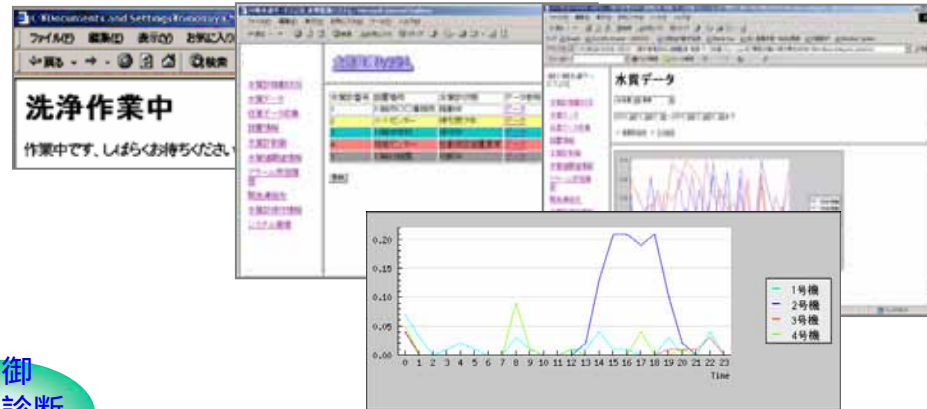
C:\Documents and Settings\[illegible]

ファイル(F) 編集(E) 表示(V) お気に入り

戻る 検索

洗浄作業中

作業中です、しばらくお待ちください

水質データ

0.20
0.15
0.10
0.05
0.00

0 1 2 3 4 5 6 7 8 9 10 11 12 13 14 15 16 17 18 19 20 21 22 23
Time

1号機
2号機
3号機
4号機

御
診断